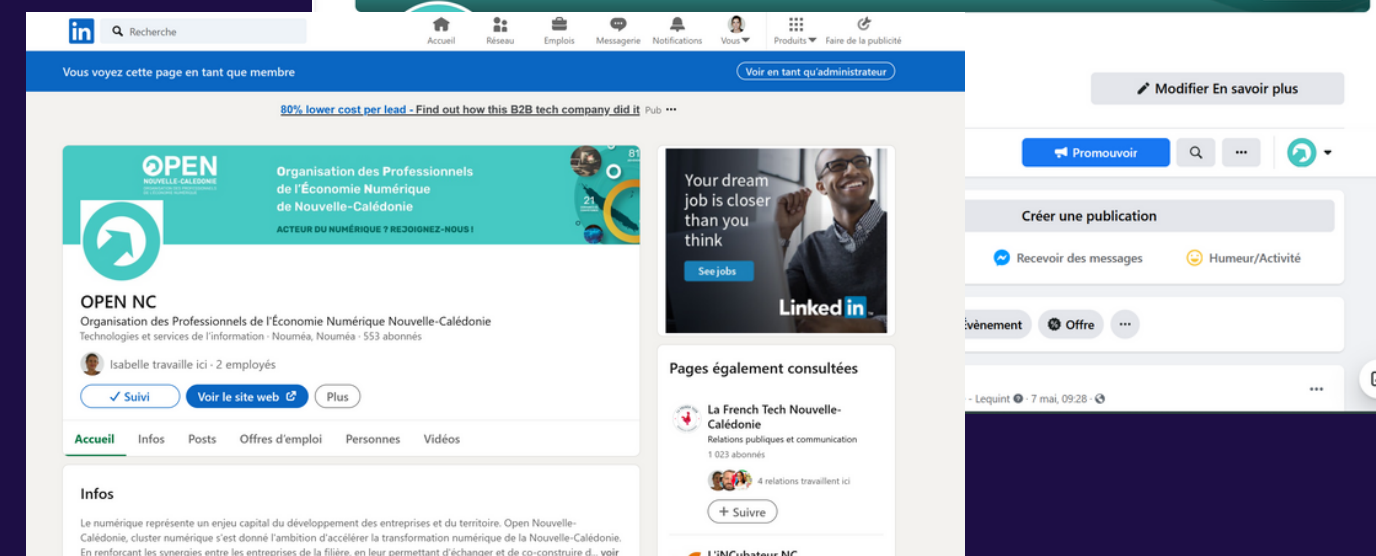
in Recherche

Accueil Réseau Emplois Messagerie Notifications Vous Produits Faire de la publicité

Vous voyez cette page en tant que membre

Voir en tant qu'administrateur

80% lower cost per lead - Find out how this B2B tech company did it Pub ···

OPEN NOUVELLE-CALÉDONIE

Organisation des Professionnels de l'Économie Numérique de Nouvelle-Calédonie

ACTEUR DU NUMÉRIQUE ? REJOIGNEZ-NOUS !

OPEN NC

Organisation des Professionnels de l'Économie Numérique Nouvelle-Calédonie

Technologies et services de l'information · Nouméa, Nouméa · 553 abonnés

Isabelle travaille ici · 2 employés

✓ Suivi

Voir le site web

Plus

Accueil Infos Posts Offres d'emploi Personnes Vidéos

Infos

Le numérique représente un enjeu capital du développement des entreprises et du territoire. Open Nouvelle-Calédonie, cluster numérique s'est donné l'ambition d'accélérer la transformation numérique de la Nouvelle-Calédonie. En renforçant les synergies entre les entreprises de la filière, en leur permettant d'échanger et de co-construire d... voir

Your dream job is closer than you think

See jobs

Linked in

Pages également consultées

La French Tech Nouvelle-Calédonie

Relations publiques et communication

1 023 abonnés

4 relations travaillent ici

+ Suivre

L'iNCubateur NC

Modifier En savoir plus

Promouvoir

Créer une publication

Recevoir des messages

Humeur/Activité

Évènement

Offre

···

- Lequint · 7 mai, 09:28 ·

···